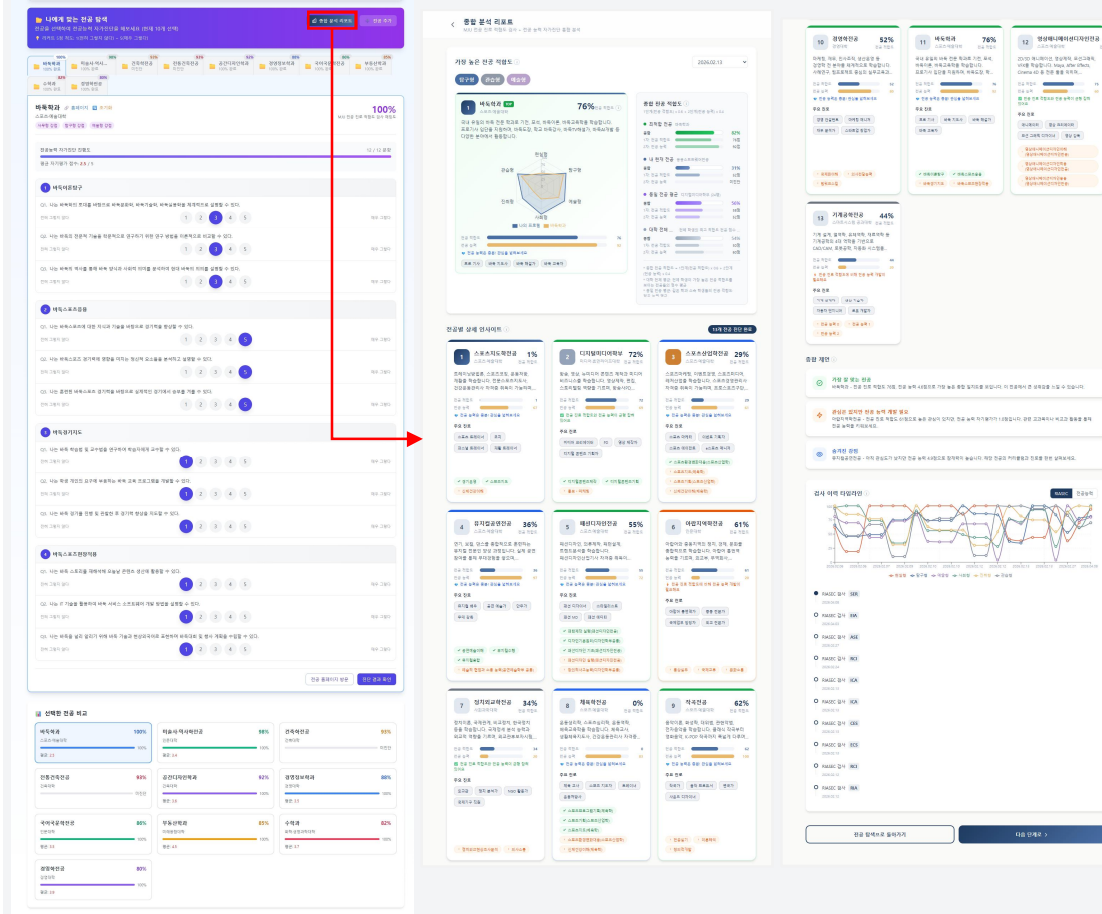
나에게 맞는 전공 탐색

종합 분석 리포트

전공 추가

바둑학과

100%

바둑학과

100%

선택한 전공 비교

바둑학과 100%

미술사·역사학전공 98%

건축학전공 93%

전통건축전공 93%

공간디자인학과 92%

경영정보학과 88%

국어국문학전공 86%

부동산학과 85%

수학과 82%

경영학전공 80%

전공 페이지 방문

전공 결과 확인

종합 분석 리포트

가장 높은 전공 적합도

2026.02.13

바둑학과

76%

전공별 상세 인사이트

10개 전공 전체 완료

1 스포츠지도학전공 1%

2 디지털미디어학부 72%

3 스포츠산업학전공 29%

4 유치원교육전공 36%

5 패션디자인전공 55%

6 어업자원학전공 61%

7 정치외교학전공 34%

8 채육학전공 0%

9 작곡전공 62%

10 경영학전공 52%

11 바둑학과 76%

12 영상애니메이션디자인전공

13 기계공학전공 44%

종합 제언

검사 이력 타임라인

RIASEC

전공 탐색으로 돌아가기

다음 단계로 >